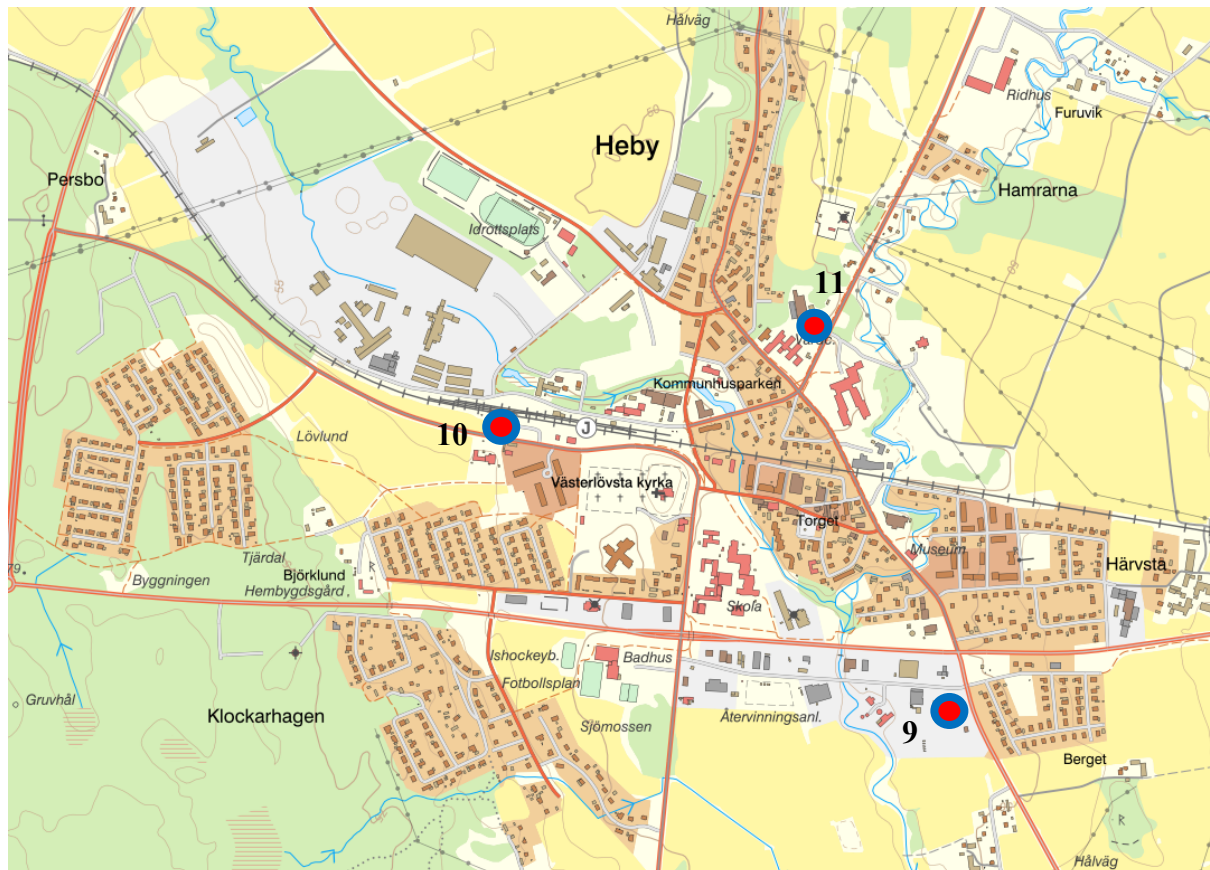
Hålväg
Ridhus
Furuvik
Heby
Persbo
Hamrarna
Idrottsplats
11
Kommunhusparken
10
J
Lövlund
Västerlövsta kyrka
Torget
Museum
Härvsta
Tjärdal
79
Byggningen
Björklund
Hembygdsgård
Skola
Ishockeyb.
Badhus
Fotbollsplan
Gruvhål
Klockarhagen
Sjömossen
Återvinningsanl.
9
Berget
Hålväg